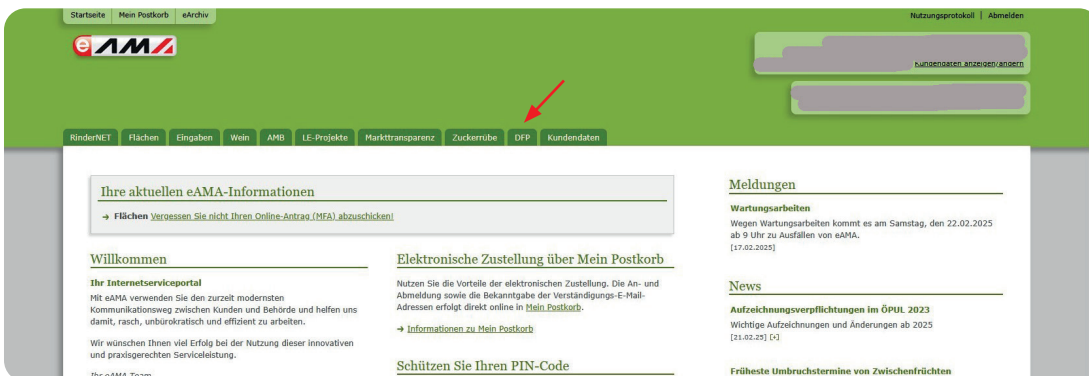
Startseite | Mein Postkorb | eArchiv

Nutzungsprotokoll | Abmelden

eAMA

Kundendaten anzeigen/ändern

RinderNET | Flächen | Eingaben | Wein | AMB | LE-Projekte | Markttransparenz | Zuckerrübe | DFP | Kundendaten

Ihre aktuellen eAMA-Informationen

→ Flächen Vergessen Sie nicht Ihren Online-Antrag (MFA) abzuschicken!

Willkommen

Ihr Internetserviceportal

Mit eAMA verwenden Sie den zurzeit modernsten Kommunikationsweg zwischen Kunden und Behörde und helfen uns damit, rasch, unbürokratisch und effizient zu arbeiten.

Wir wünschen Ihnen viel Erfolg bei der Nutzung dieser innovativen und praxisgerechten Serviceleistung.

Ihr eAMA-Team

Elektronische Zustellung über Mein Postkorb

Nutzen Sie die Vorteile der elektronischen Zustellung. Die An- und Abmeldung sowie die Bekanntgabe der Verständigungs-E-Mail-Adressen erfolgt direkt online in Mein Postkorb.

→ Informationen zu Mein Postkorb

Schützen Sie Ihren PIN-Code

Meldungen

Wartungsarbeiten

Wegen Wartungsarbeiten kommt es am Samstag, den 22.02.2025 ab 9 Uhr zu Ausfällen von eAMA.

[17.02.2025]

News

Aufzeichnungsverpflichtungen im ÖPUL 2023

Wichtige Aufzeichnungen und Änderungen ab 2025

[21.02.25] [+]

Früheste Umbruchstermine von Zwischenfrüchten